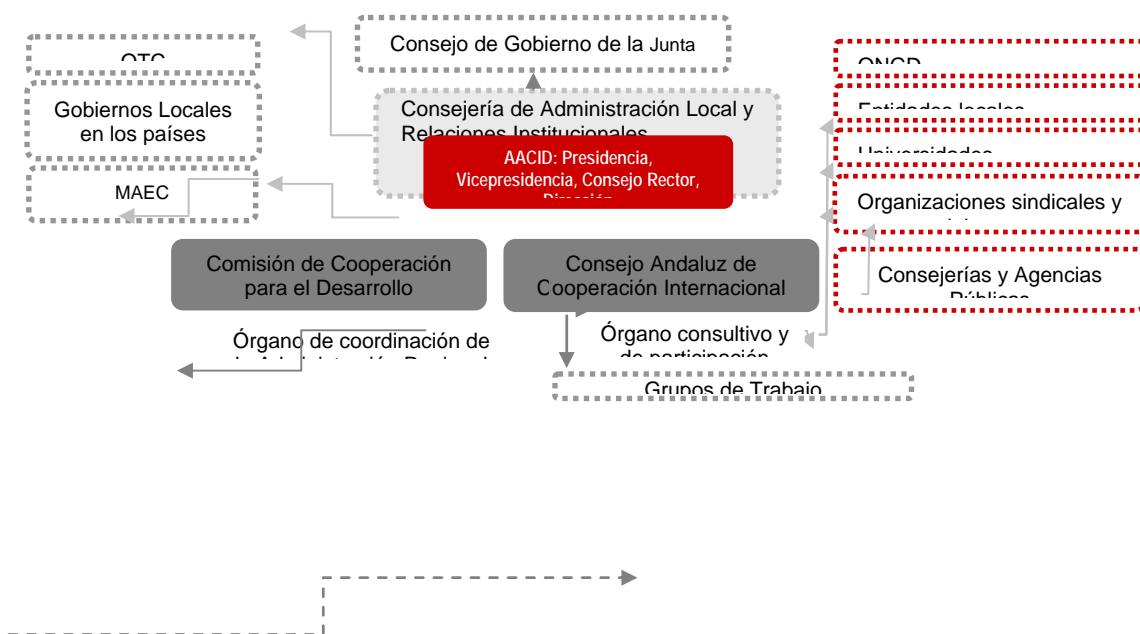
Consejo de Gobierno de la Junta

OTC

Gobiernos Locales en los países

MAEC

Consejería de Administración Local y Relaciones Institucionales

AACID: Presidencia, Vicepresidencia, Consejo Rector, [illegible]

ONGD

Entidades locales

Universidades

Organizaciones sindicales y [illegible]

Consejerías y Agencias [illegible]

Comisión de Cooperación para el Desarrollo

Consejo Andaluz de Cooperación Internacional

Órgano de coordinación de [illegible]

Órgano consultivo y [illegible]

Grupos de Trabajo